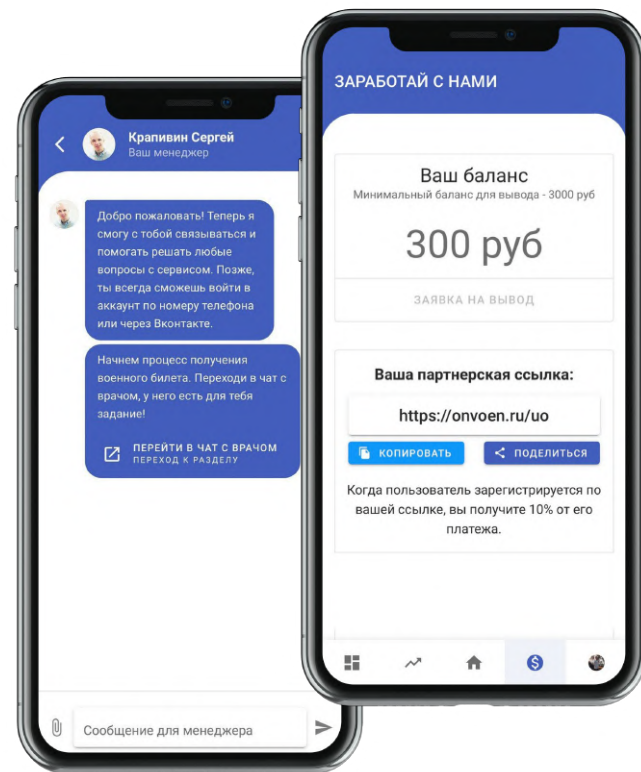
Крапивин Сергей
Ваш менеджер

Добро пожаловать! Теперь я смогу с тобой связываться и помогать решать любые вопросы с сервисом. Позже, ты всегда сможешь войти в аккаунт по номеру телефона или через Вконтакте.

Начнем процесс получения военного билета. Переходи в чат с врачом, у него есть для тебя задание!

ПЕРЕЙТИ В ЧАТ С ВРАЧОМ
ПЕРЕХОД К РАЗДЕЛУ

Сообщение для менеджера

ЗАРАБОТАЙ С НАМИ

Ваш баланс
Минимальный баланс для вывода - 3000 руб
300 руб
ЗАЯВКА НА ВЫВОД

Ваша партнерская ссылка:
https://onvoen.ru/uo
КОПИРОВАТЬ
ПОДЕЛИТЬСЯ
Когда пользователь зарегистрируется по вашей ссылке, вы получите 10% от его платежа.